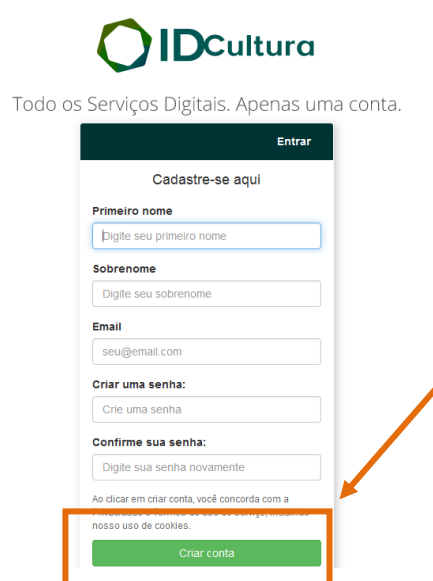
IDCultura

Todo os Serviços Digitais. Apenas uma conta.

Entrar

Cadastre-se aqui

Primeiro nome

Digite seu primeiro nome

Sobrenome

Digite seu sobrenome

Email

seu@email.com

Criar uma senha:

Crie uma senha

Confirme sua senha:

Digite sua senha novamente

Ao clicar em criar conta, você concorda com a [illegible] nosso uso de cookies.

Criar conta